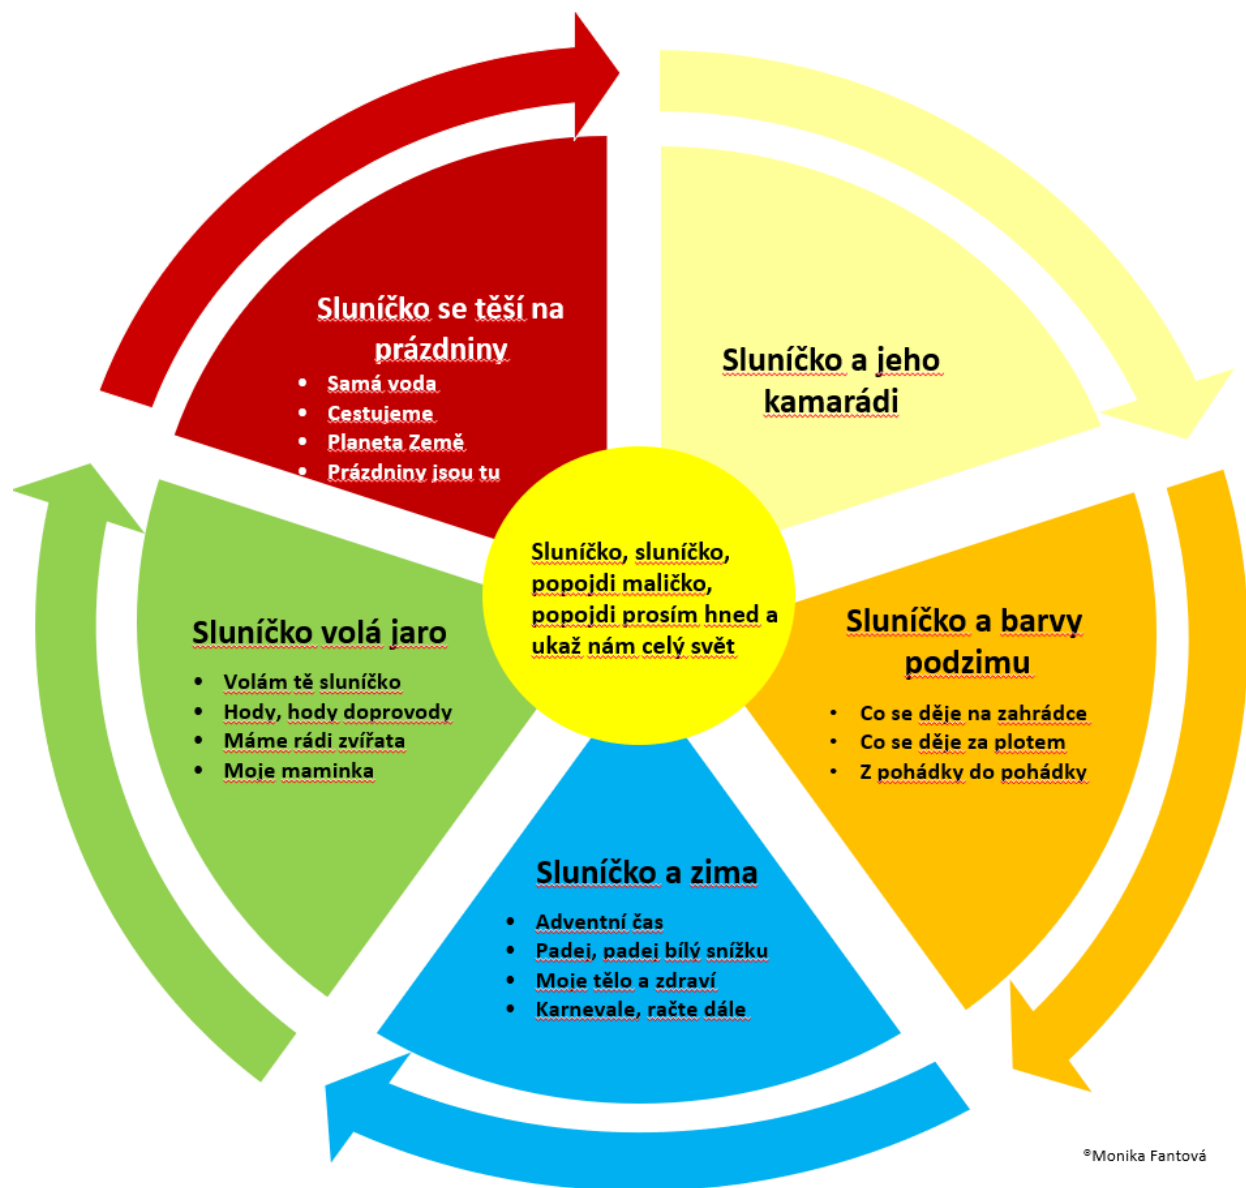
Sluníčko se těší na prázdniny

- Samá voda
- Cestujeme
- Planeta Země
- Prázdniny jsou tu

Sluníčko a jeho kamarádi

Sluníčko, sluníčko, popojdi maličko, popojdi prosím hned a ukaž nám celý svět

Sluníčko volá jaro

- Volám tě sluníčko
- Hody, hody doprovody
- Máme rádi zvířata
- Moje maminka

Sluníčko a barvy podzimu

- Co se děje na zahrádce
- Co se děje za plotem
- Z pohádky do pohádky

Sluníčko a zima

- Adventní čas
- Padej, padej bílý snížku
- Moje tělo a zdraví
- Karnevale, račte dále

©Monika Fantová